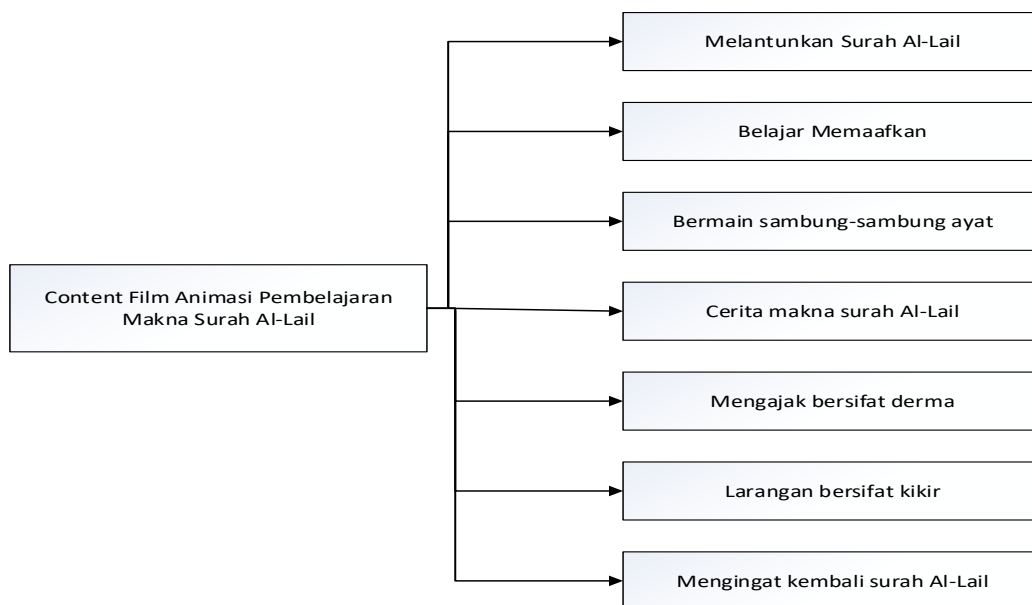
Content Film Animasi Pembelajaran Makna Surah Al-Lail

Melantunkan Surah Al-Lail

Belajar Memaafkan

Bermain sambung-sambung ayat

Cerita makna surah Al-Lail

Mengajak bersifat derma

Larangan bersifat kikir

Mengingat kembali surah Al-Lail